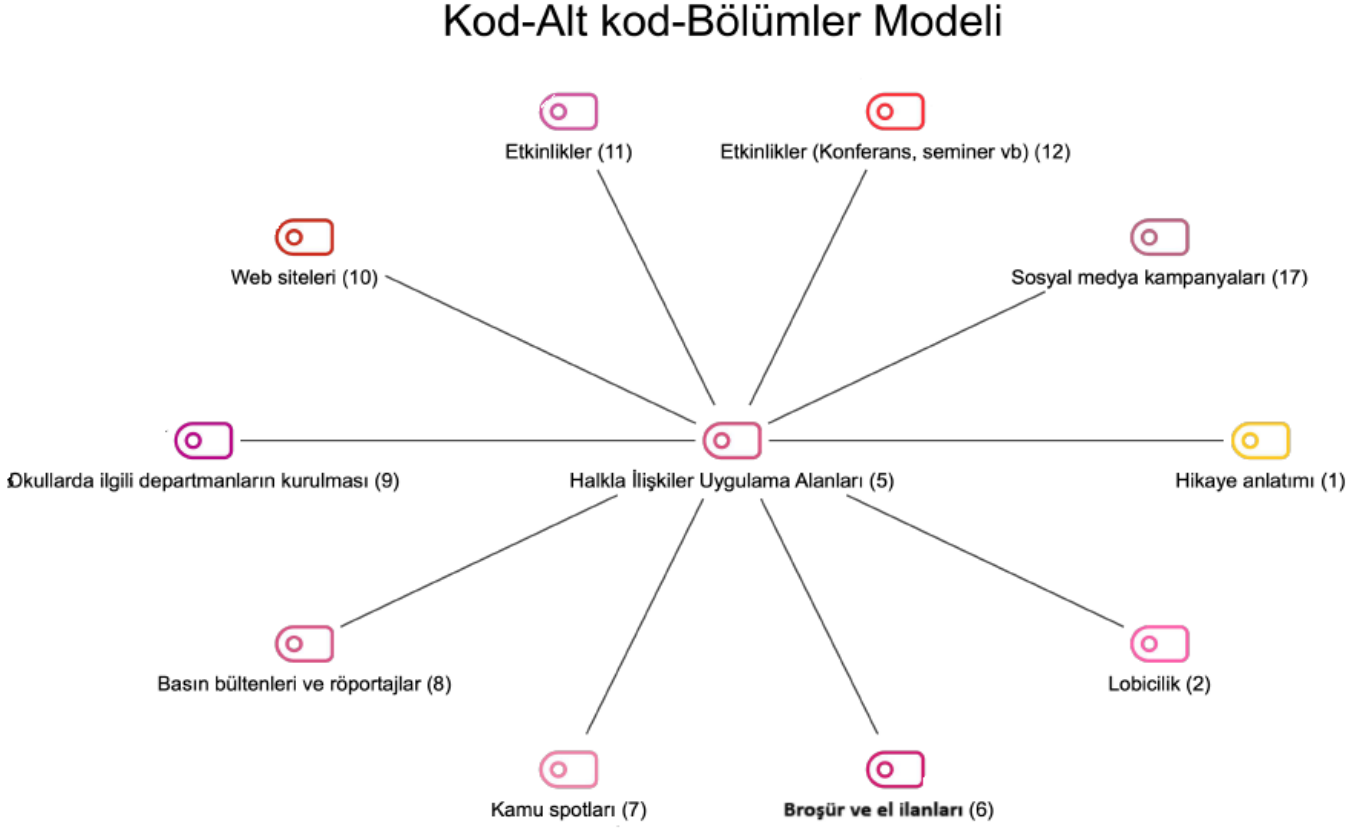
Kod-Alt kod-Bölümler Modeli

Etkinlikler (11)

Etkinlikler (Konferans, seminer vb) (12)

Web siteleri (10)

Sosyal medya kampanyaları (17)

Okullarda ilgili departmanların kurulması (9)

Halkla İlişkiler Uygulama Alanları (5)

Hikaye anlatımı (1)

Basın bültenleri ve röportajlar (8)

Lobicilik (2)

Kamu spotları (7)

Broşür ve el ilanları (6)